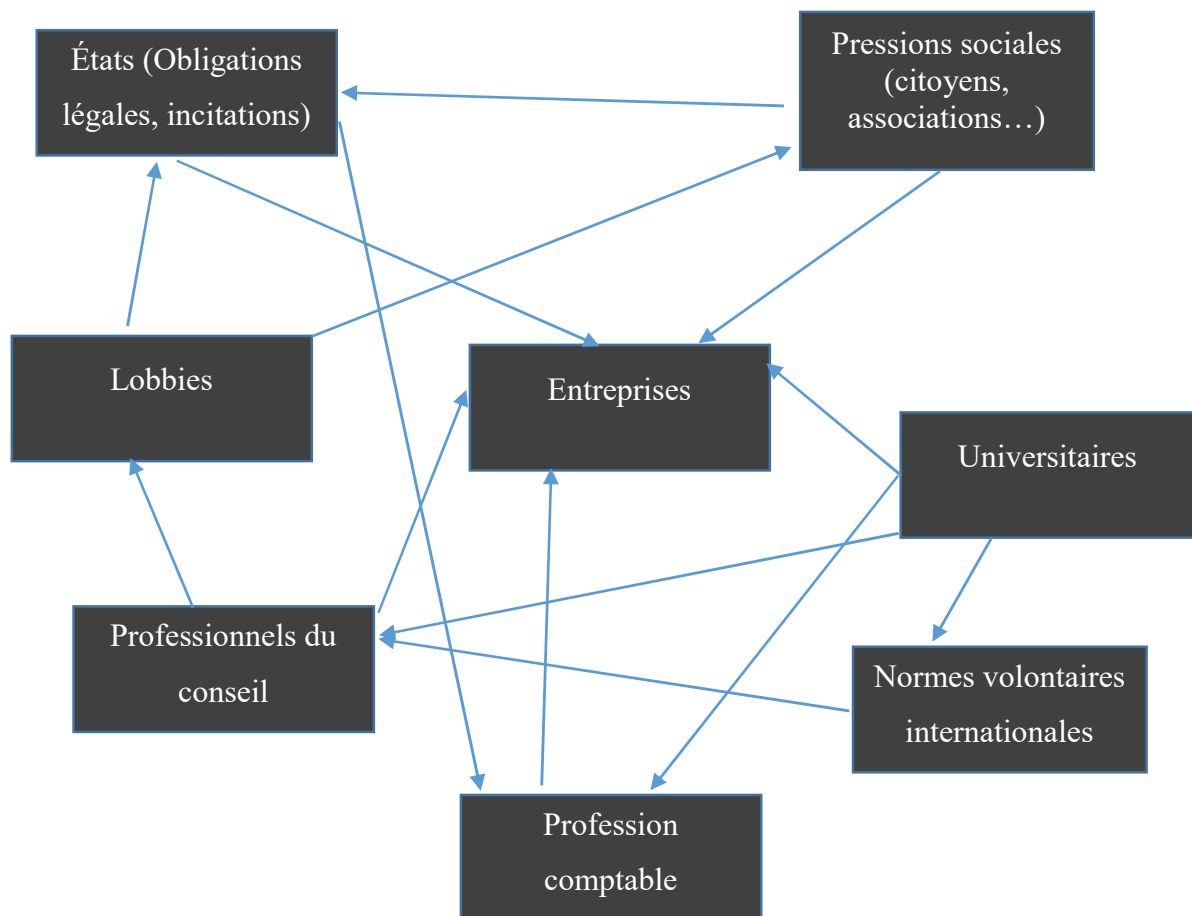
États (Obligations légales, incitations)

Pressions sociales (citoyens, associations…)

Lobbies

Entreprises

Universitaires

Professionnels du conseil

Normes volontaires internationales

Profession comptable